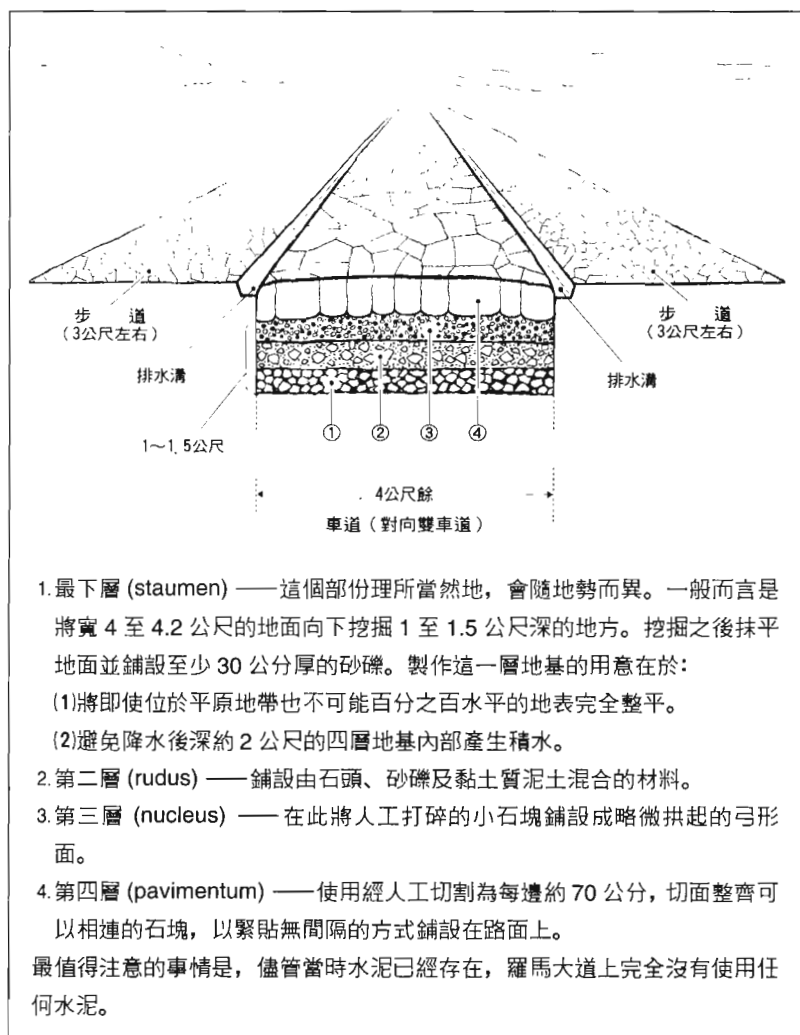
步　道
（3公尺左右）

步　道
（3公尺左右）

排水溝

排水溝

1～1.5公尺

① ② ③ ④

4公尺餘
車道（對向雙車道）

1. 最下層 (staumen) ——這個部份理所當然地，會隨地勢而異。一般而言是將寬 4 至 4.2 公尺的地面向下挖掘 1 至 1.5 公尺深的地方。挖掘之後抹平地面並鋪設至少 30 公分厚的砂礫。製作這一層地基的用意在於：
(1)將即使位於平原地帶也不可能百分之百水平的地表完全整平。
(2)避免降水後深約 2 公尺的四層地基內部產生積水。
2. 第二層 (rudus) ——鋪設由石頭、砂礫及黏土質泥土混合的材料。
3. 第三層 (nucleus) —— 在此將人工打碎的小石塊鋪設成略微拱起的弓形面。
4. 第四層 (pavimentum) ——使用經人工切割為每邊約 70 公分，切面整齊可以相連的石塊，以緊貼無間隔的方式鋪設在路面上。

最值得注意的事情是，儘管當時水泥已經存在，羅馬大道上完全沒有使用任何水泥。